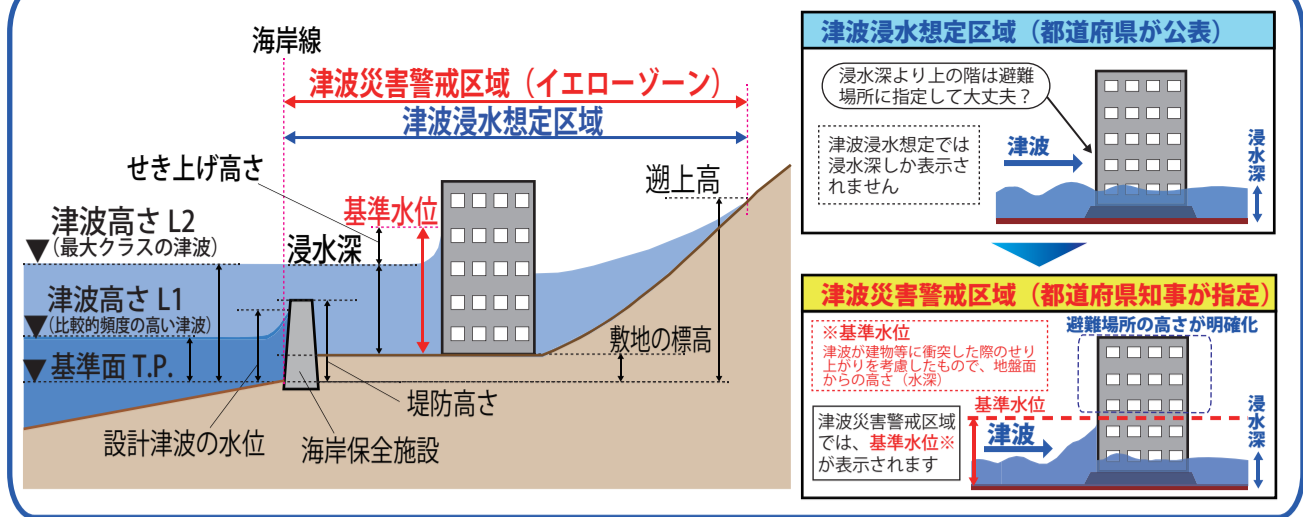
海岸線

津波災害警戒区域（イエローゾーン）

津波浸水想定区域

せき上げ高さ

基準水位

遡上高

津波高さ L2
（最大クラスの津波）

浸水深

津波高さ L1
（比較的頻度の高い津波）

基準面 T.P.

敷地の標高

堤防高さ

設計津波の水位

海岸保全施設

津波浸水想定区域（都道府県が公表）

浸水深より上の階は避難場所に指定して大丈夫？

津波浸水想定では浸水深しか表示されません

津波

浸水深

津波災害警戒区域（都道府県知事が指定）

※基準水位
津波が建物等に衝突した際のせり上がりを考慮したもので、地盤面からの高さ（水深）

避難場所の高さが明確化

基準水位

津波災害警戒区域では、基準水位※が表示されます

津波

浸水深